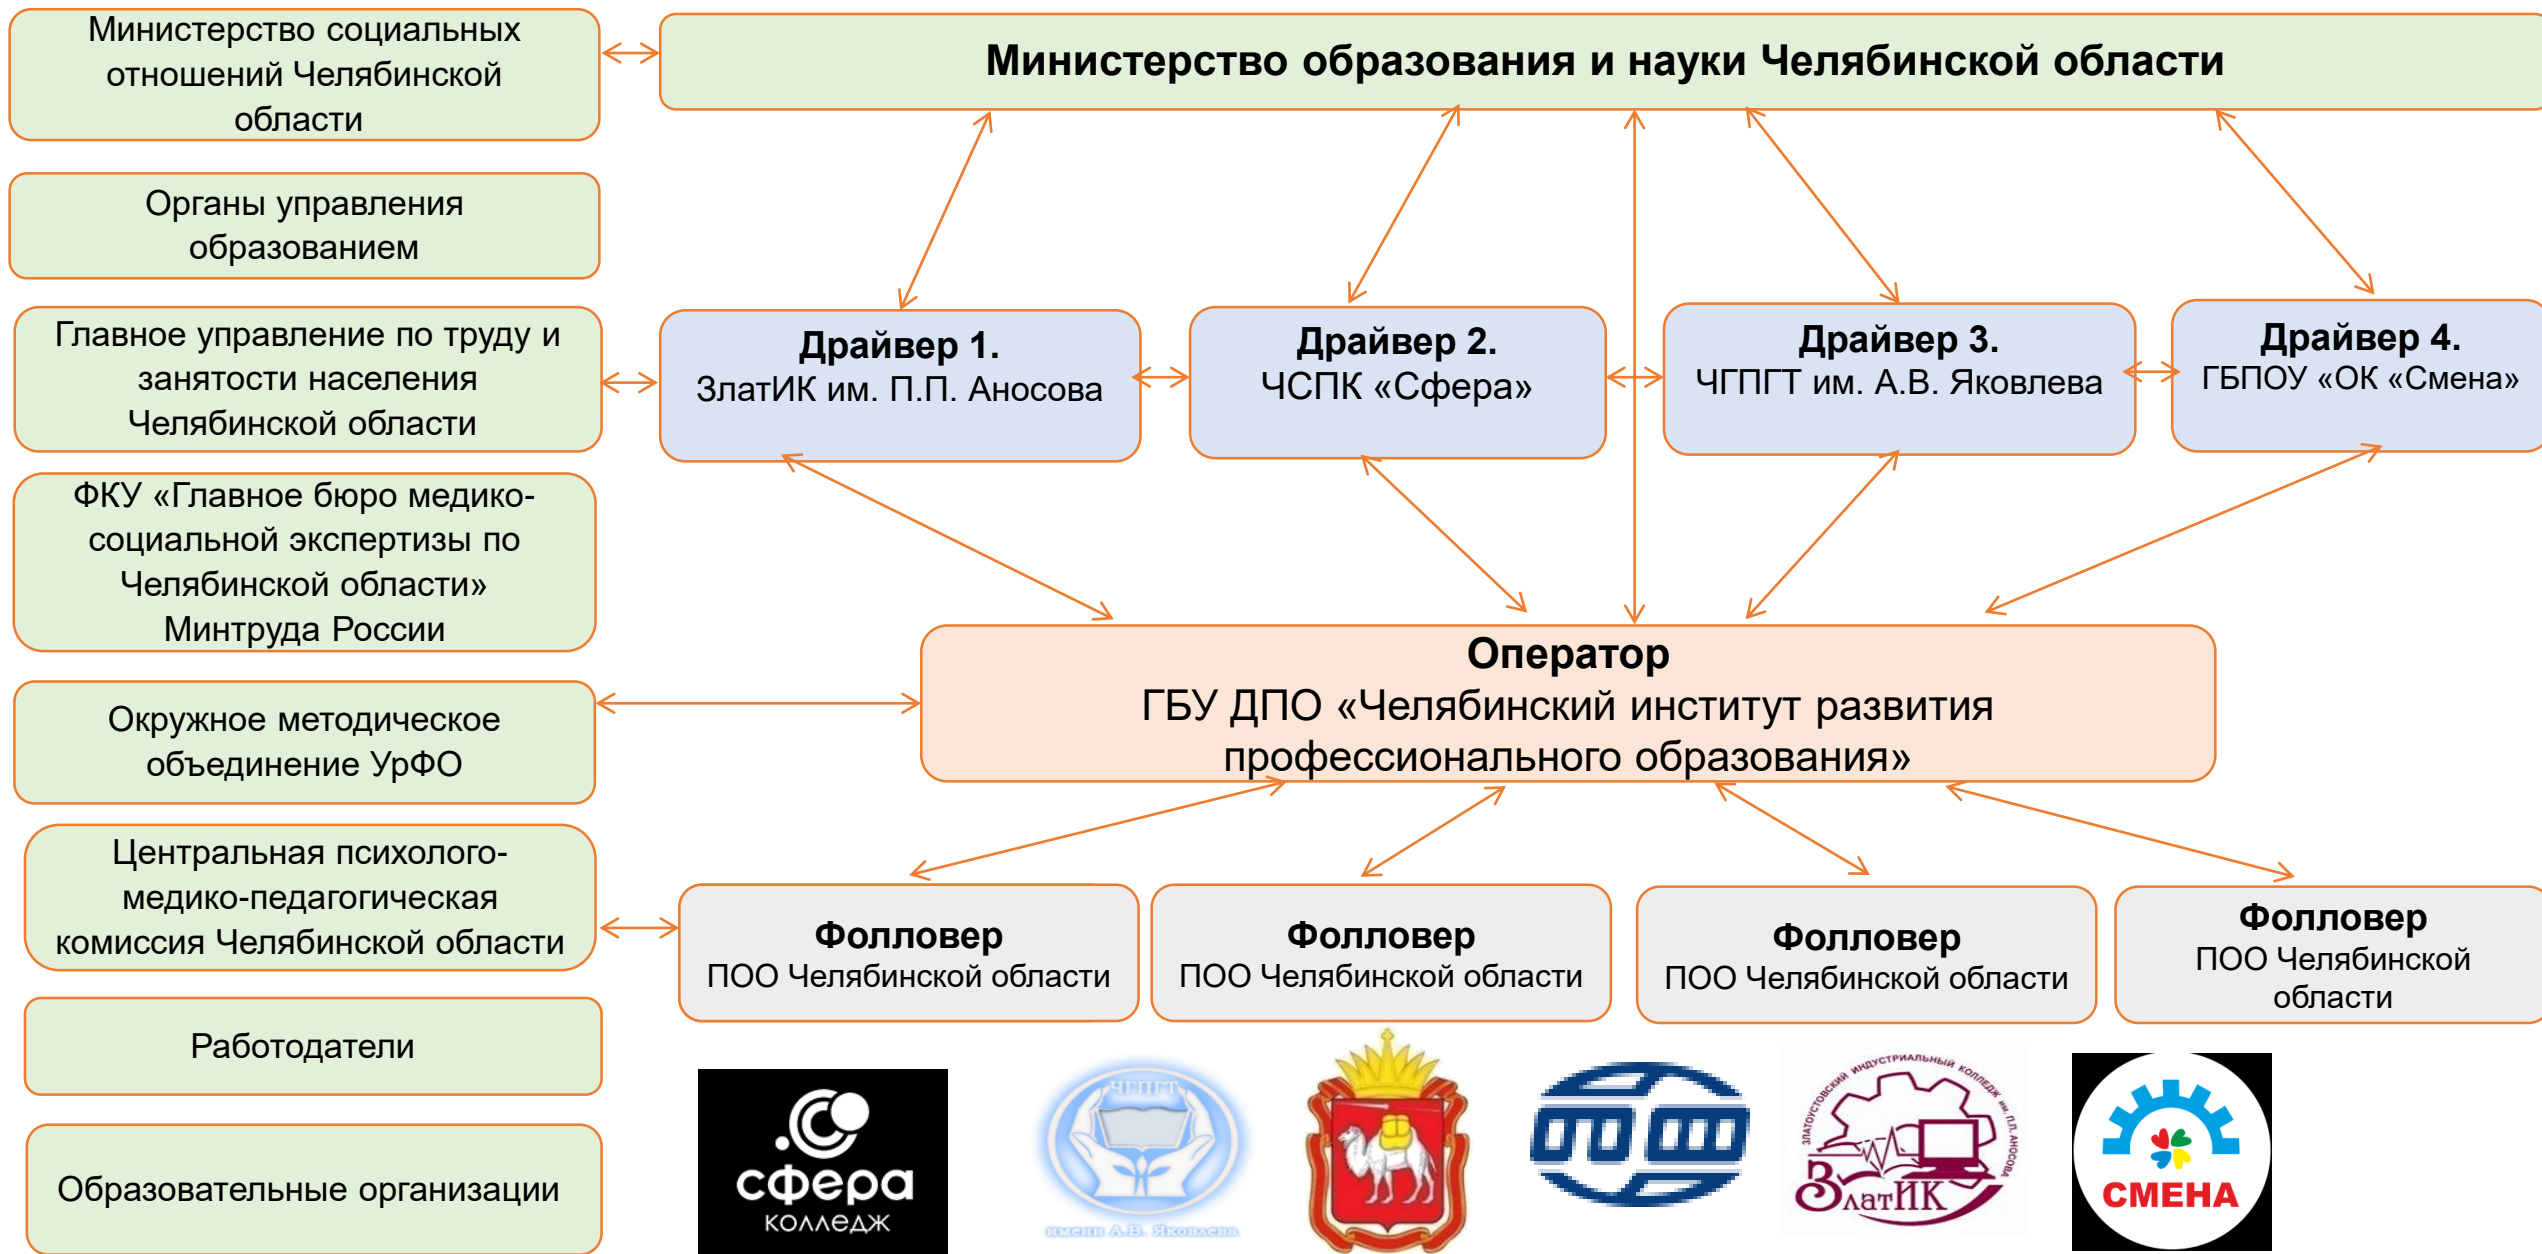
Министерство социальных отношений Челябинской области

Министерство образования и науки Челябинской области

Органы управления образованием

Главное управление по труду и занятости населения Челябинской области

Драйвер 1.
ЗлатИК им. П.П. Аносова

Драйвер 2.
ЧСПК «Сфера»

Драйвер 3.
ЧГПГТ им. А.В. Яковлева

Драйвер 4.
ГБПОУ «ОК «Смена»

ФКУ «Главное бюро медико-социальной экспертизы по Челябинской области» Минтруда России

Окружное методическое объединение УрФО

Оператор
ГБУ ДПО «Челябинский институт развития профессионального образования»

Центральная психолого-медико-педагогическая комиссия Челябинской области

Фолловер
ПОО Челябинской области

Фолловер
ПОО Челябинской области

Фолловер
ПОО Челябинской области

Фолловер
ПОО Челябинской области

Работодатели

Образовательные организации

сфера
колледж

ЧГПГТ
имени А.В. Яковлева

Златоустовский индустриальный колледж им. П.П. Аносова
ЗлатИК

СМЕНА